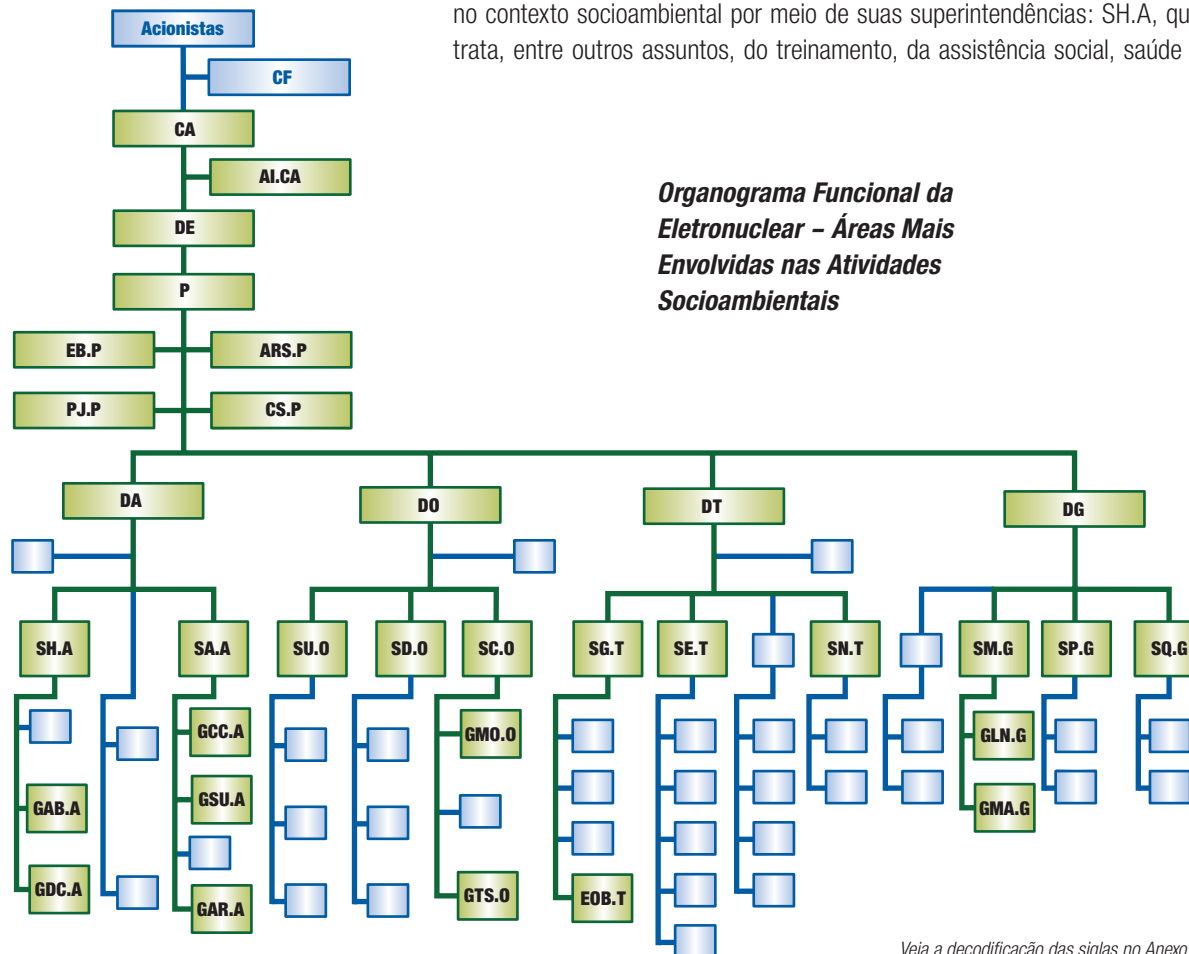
no contexto socioambiental por meio de suas superintendências: SH.A, qu
trata, entre outros assuntos, do treinamento, da assistência social, saúde

Organograma Funcional da Eletronuclear – Áreas Mais Envolvidas nas Atividades Socioambientais

Acionistas
CF
CA
AI.CA
DE
P
EB.P
ARS.P
PJ.P
CS.P
DA
DO
DT
DG
SH.A
SA.A
SU.O
SD.O
SC.O
SG.T
SE.T
SN.T
SM.G
SP.G
SQ.G
GCC.A
GMO.O
GLN.G
GAB.A
GSU.A
GMA.G
GDC.A
GAR.A
GTS.O
EOB.T

Veja a decodificação das siglas no Anexo